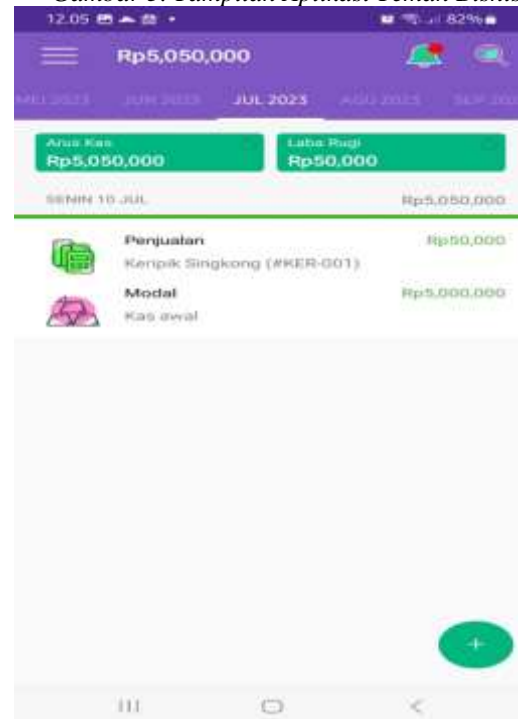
Gambar 3. Tampilan Aplikasi Teman Bisnis

12.05

82%

Rp5,050,000

MEI 2023 JUN 2023 JUL 2023 AGU 2023 SEP 20

Arus Kas
Rp5,050,000

Laba Rugi
Rp50,000

SENIN 10 JUL Rp5,050,000

Penjualan
Kerupik Singkong (#KER-001)
Rp50,000

Modal
Kas awal
Rp5,000,000

+